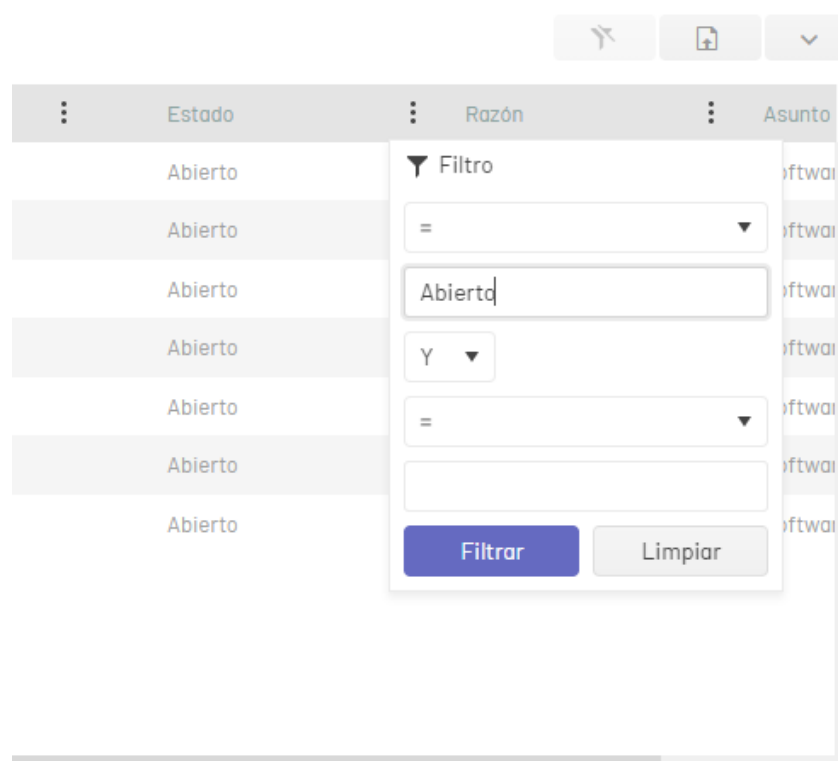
| Estado | Razón | Asunto |
|---|---|---|
| Abierto | | ftwa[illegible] |
| Abierto | | ftwa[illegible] |
| Abierto | | ftwa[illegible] |
| Abierto | | ftwa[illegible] |
| Abierto | | ftwa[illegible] |
| Abierto | | ftwa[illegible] |
| Abierto | | ftwa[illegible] |

Filtro

=

Abierto

Y

=

Filtrar

Limpiar